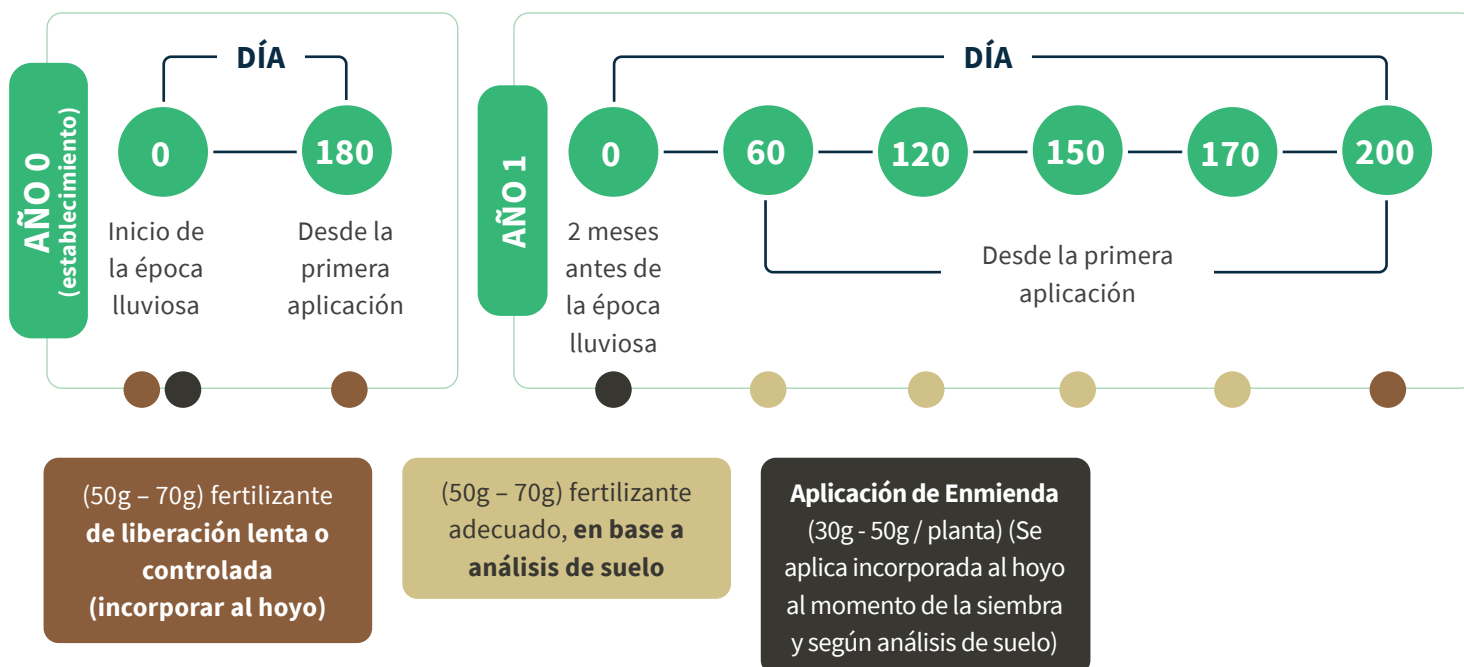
AÑO 0
(establecimiento)

DÍA

0

180

Inicio de la época lluviosa

Desde la primera aplicación

AÑO 1

DÍA

0

60

120

150

170

200

2 meses antes de la época lluviosa

Desde la primera aplicación

(50g – 70g) fertilizante **de liberación lenta o controlada (incorporar al hoyo)**

(50g – 70g) fertilizante adecuado, **en base a análisis de suelo**

**Aplicación de Enmienda** (30g - 50g / planta) (Se aplica incorporada al hoyo al momento de la siembra y según análisis de suelo)